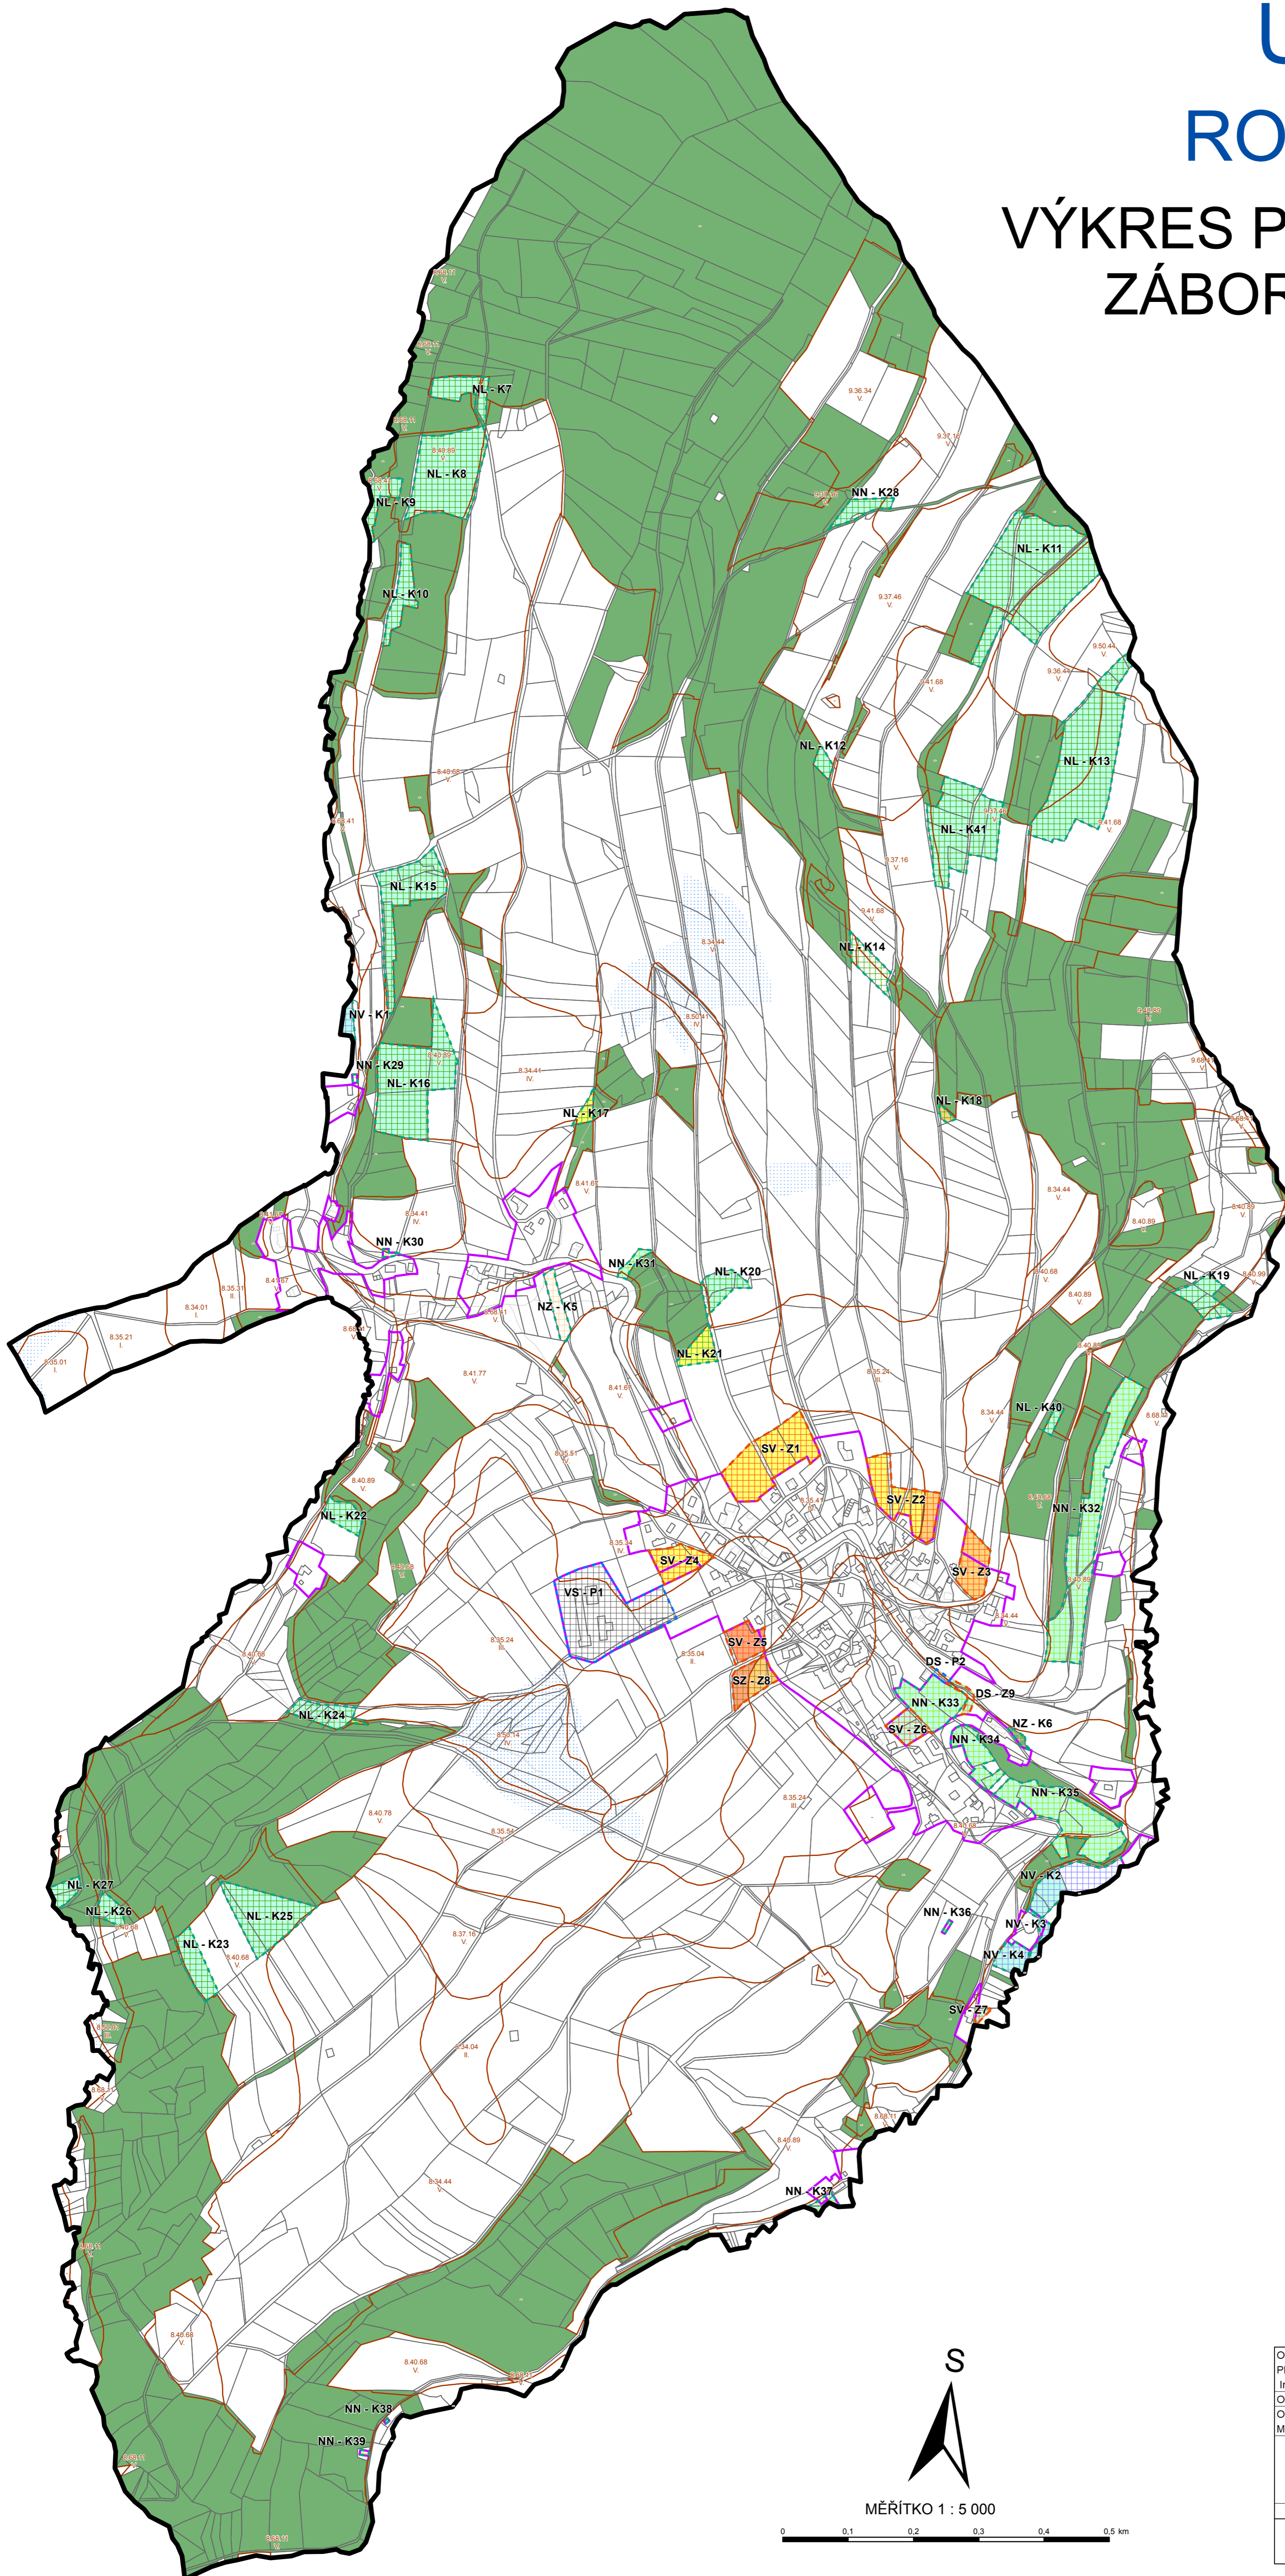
U
RO
VÝKRES P
ZÁBOR

NL - K7
NL - K8
NL - K9
NL - K10
NN - K28
NL - K11
NL - K12
NL - K13
NL - K41
NL - K15
NL - K14
NV - K1
NN - K29
NL - K16
NL - K17
NL - K18
NN - K30
NN - K31
NL - K20
NZ - K5
NL - K21
NL - K19
NL - K40
SV - Z1
SV - Z2
NN - K32
NL - K22
SV - Z4
SV - Z3
VS - P1
SV - Z5
DS - P2
SZ - Z8
DS - Z9
NN - K33
NL - K24
SV - Z6
NZ - K6
NN - K34
NN - K35
NV - K2
NL - K27
NL - K26
NL - K25
NL - K23
NN - K36
NV - K3
NV - K4
SV - Z7
NN - K37
NN - K38
NN - K39

9.36.34 V.
9.37.46 V.
9.36.44 V.
9.50.44 V.
8.40.89 V.
8.34.44 V.
8.50.41 IV.
8.34.41 IV.
8.41.67 V.
8.34.01 I.
8.35.21 I.
8.35.01 I.
8.41.77 V.
8.41.67 V.
8.35.24 III.
8.35.04 II.
8.40.78 V.
8.35.54
8.37.16 V.
8.40.68 V.
8.34.04 III.
8.34.44 V.
8.40.89 V.
8.40.68 V.

S
MĚŘÍTKO 1 : 5 000
0 0,1 0,2 0,3 0,4 0,5 km